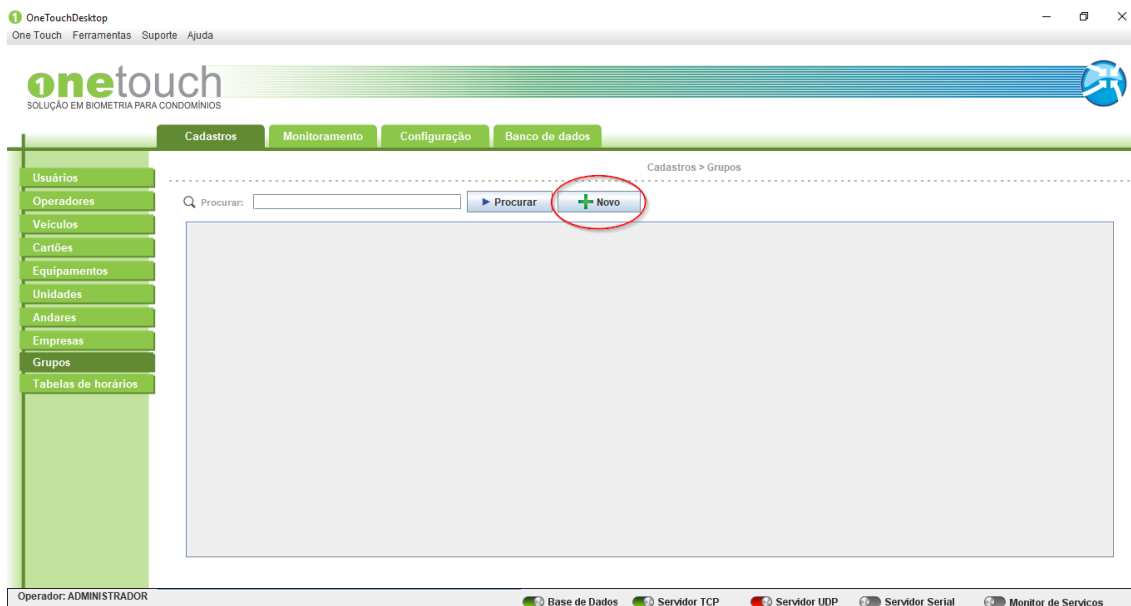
OneTouchDesktop
One Touch Ferramentas Suporte Ajuda

onetouch
SOLUÇÃO EM BIOMETRIA PARA CONDOMÍNIOS

Cadastros
Monitoramento
Configuração
Banco de dados

Cadastros > Grupos

Usuários
Operadores
Veículos
Cartões
Equipamentos
Unidades
Andares
Empresas
Grupos
Tabelas de horários

Procurar:
► Procurar
Novo

Operador: ADMINISTRADOR
Base de Dados
Servidor TCP
Servidor UDP
Servidor Serial
Monitor de Serviços